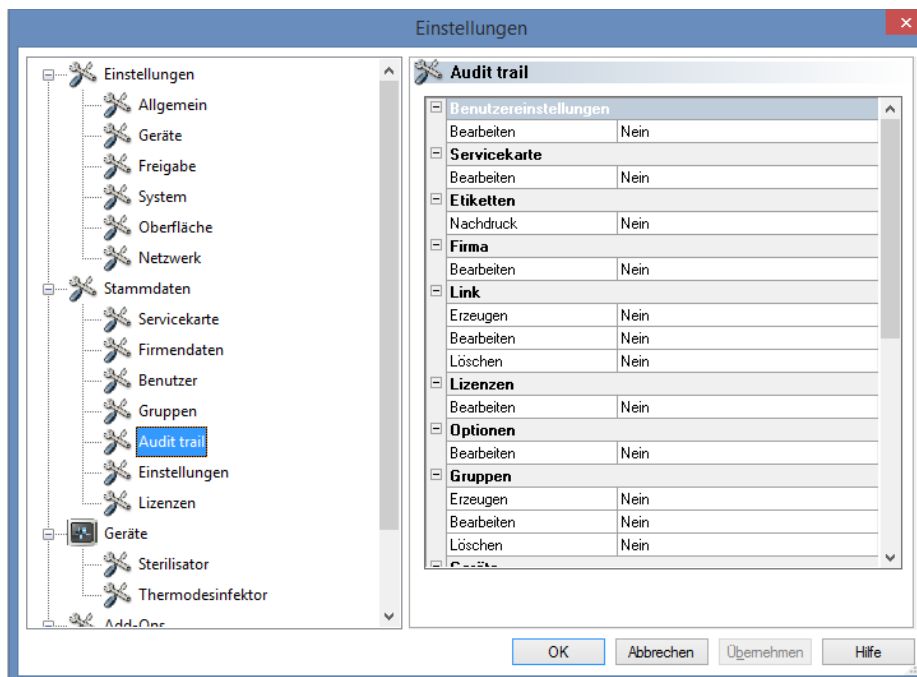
Einstellungen

Einstellungen
Allgemein
Geräte
Freigabe
System
Oberfläche
Netzwerk
Stammdaten
Servicekarte
Firmendaten
Benutzer
Gruppen
Audit trail
Einstellungen
Lizenzen
Geräte
Sterilisator
Thermodesinfektor
Add-Ons

Audit trail

| Benutzereinstellungen | |
|---|---|
| Bearbeiten | Nein |
| **Servicekarte** | |
| Bearbeiten | Nein |
| **Etiketten** | |
| Nachdruck | Nein |
| **Firma** | |
| Bearbeiten | Nein |
| **Link** | |
| Erzeugen | Nein |
| Bearbeiten | Nein |
| Löschen | Nein |
| **Lizenzen** | |
| Bearbeiten | Nein |
| **Optionen** | |
| Bearbeiten | Nein |
| **Gruppen** | |
| Erzeugen | Nein |
| Bearbeiten | Nein |
| Löschen | Nein |
| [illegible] | |

OK Abbrechen Übernehmen Hilfe